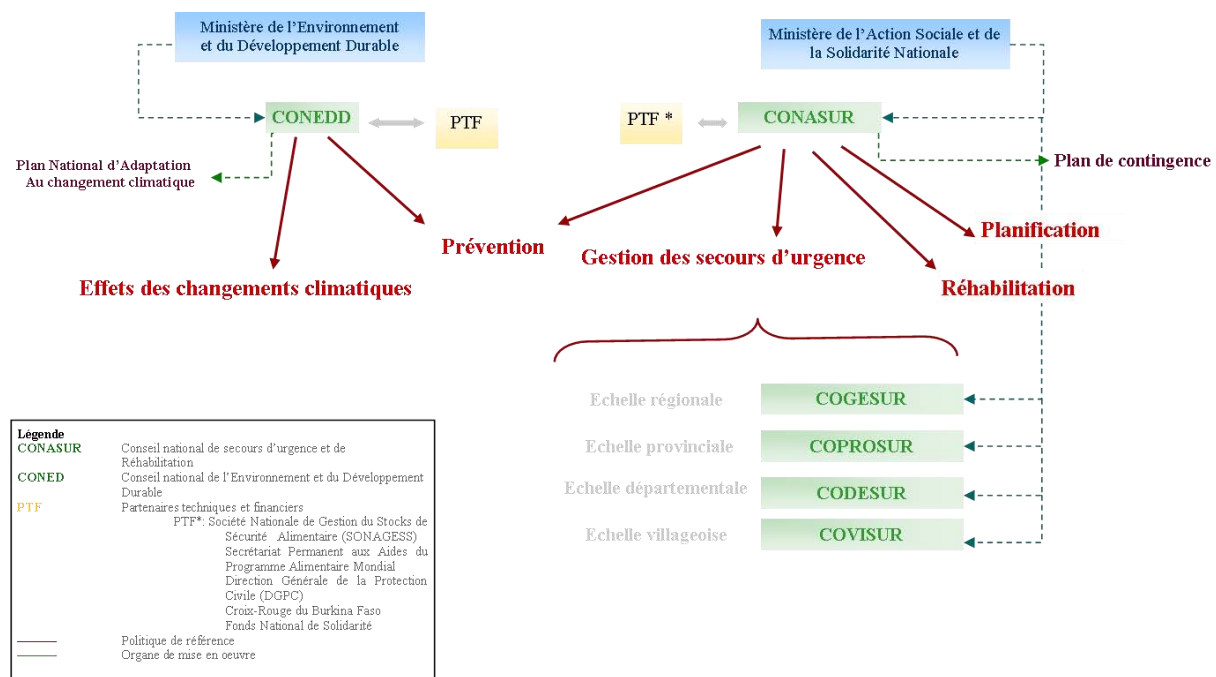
Ministère de l'Environnement et du Développement Durable

Ministère de l'Action Sociale et de la Solidarité Nationale

CONEDD

PTF

PTF *

CONASUR

Plan National d'Adaptation Au changement climatique

Plan de contingence

Prévention

Gestion des secours d'urgence

Planification

Effets des changements climatiques

Réhabilitation

Echelle régionale

COGESUR

Echelle provinciale

COPROSUR

Echelle départementale

CODESUR

Echelle villageoise

COVISUR

Légende

CONASUR Conseil national de secours d'urgence et de Réhabilitation

CONED Conseil national de l'Environnement et du Développement Durable

PTF Partenaires techniques et financiers

PTF*: Société Nationale de Gestion du Stocks de Sécurité Alimentaire (SONAGESS)
Secrétariat Permanent aux Aides du Programme Alimentaire Mondial
Direction Générale de la Protection Civile (DGPC)
Croix-Rouge du Burkina Faso
Fonds National de Solidarité

Politique de référence

Organe de mise en oeuvre